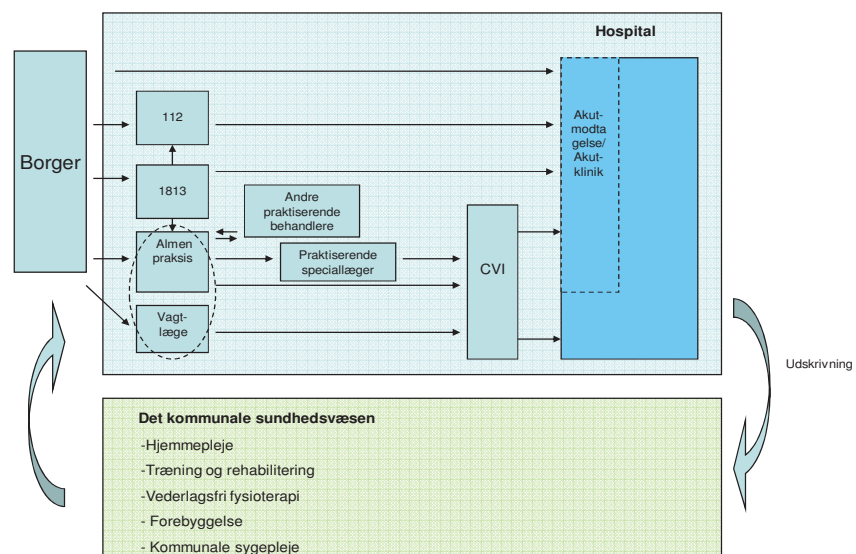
Hospital

Borger

112

1813

Andre praktiserende behandlere

Almen praksis

Praktiserende speciallæger

Vagtlæge

CVI

Akutmodtagelse/ Akutklinik

Udskrivning

Det kommunale sundhedsvæsen

-Hjemmepleje

-Træning og rehabilitering

-Vederlagsfri fysioterapi

- Forebyggelse

- Kommunale sygepleje